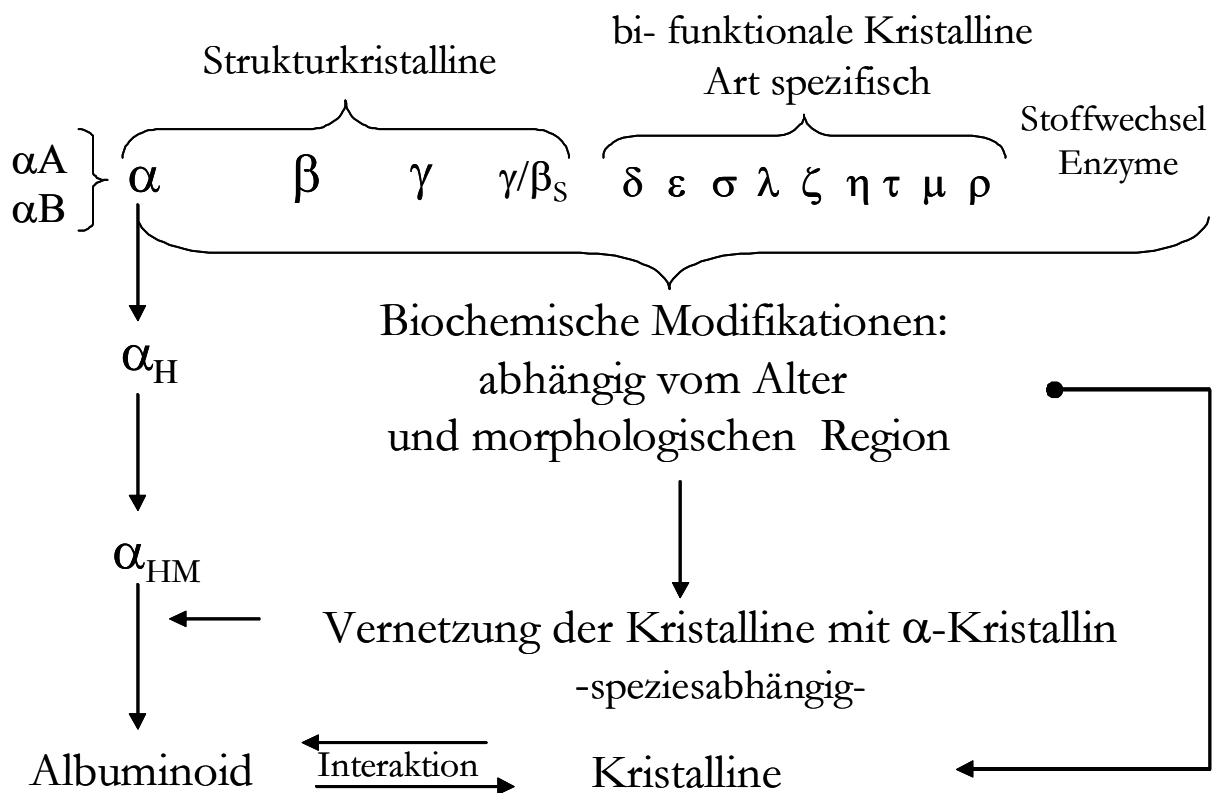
bi- funktionale Kristalline
Art spezifisch

Strukturkristalline

Stoffwechsel
Enzyme

$\alpha A$
$\alpha B$

$\alpha$ $\beta$ $\gamma$ $\gamma/\beta_S$ $\delta$ $\varepsilon$ $\sigma$ $\lambda$ $\zeta$ $\eta$ $\tau$ $\mu$ $\rho$

Biochemische Modifikationen:
abhängig vom Alter
und morphologischen Region

$\alpha_H$

$\alpha_{HM}$

Vernetzung der Kristalline mit $\alpha$-Kristallin
-speziesabhängig-

Albuminoid Interaktion Kristalline